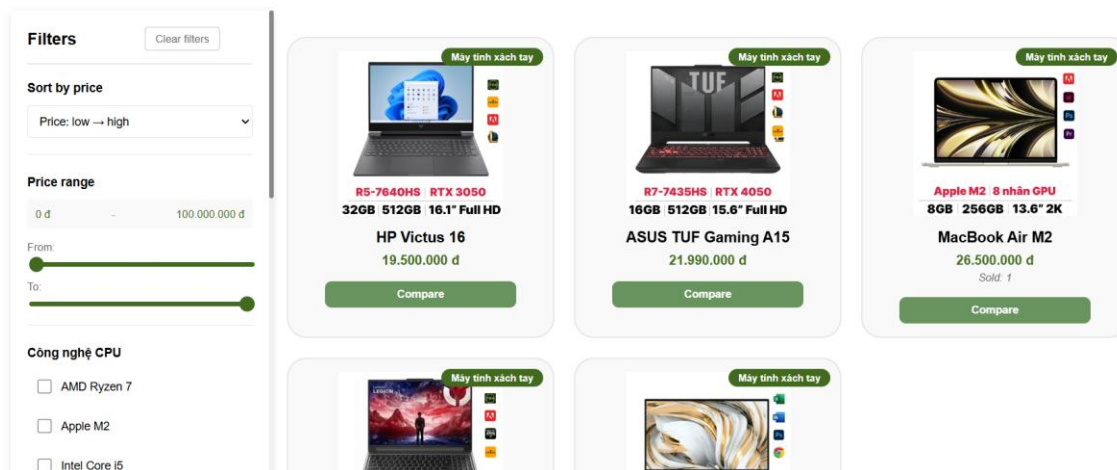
Filters

Clear filters

Sort by price

Price: low → high

Price range

0 đ - 100.000.000 đ

From:

To:

Công nghệ CPU

AMD Ryzen 7

Apple M2

Intel Core i5

Máy tính xách tay

R5-7640HS | RTX 3050
32GB | 512GB | 16.1" Full HD

HP Victus 16

19.500.000 đ

Compare

Máy tính xách tay

TUF

R7-7435HS | RTX 4050
16GB | 512GB | 15.6" Full HD

ASUS TUF Gaming A15

21.990.000 đ

Compare

Máy tính xách tay

Apple M2 | 8 nhân GPU
8GB | 256GB | 13.6" 2K

MacBook Air M2

26.500.000 đ

Sold: 1

Compare

Máy tính xách tay

LEGION

Máy tính xách tay